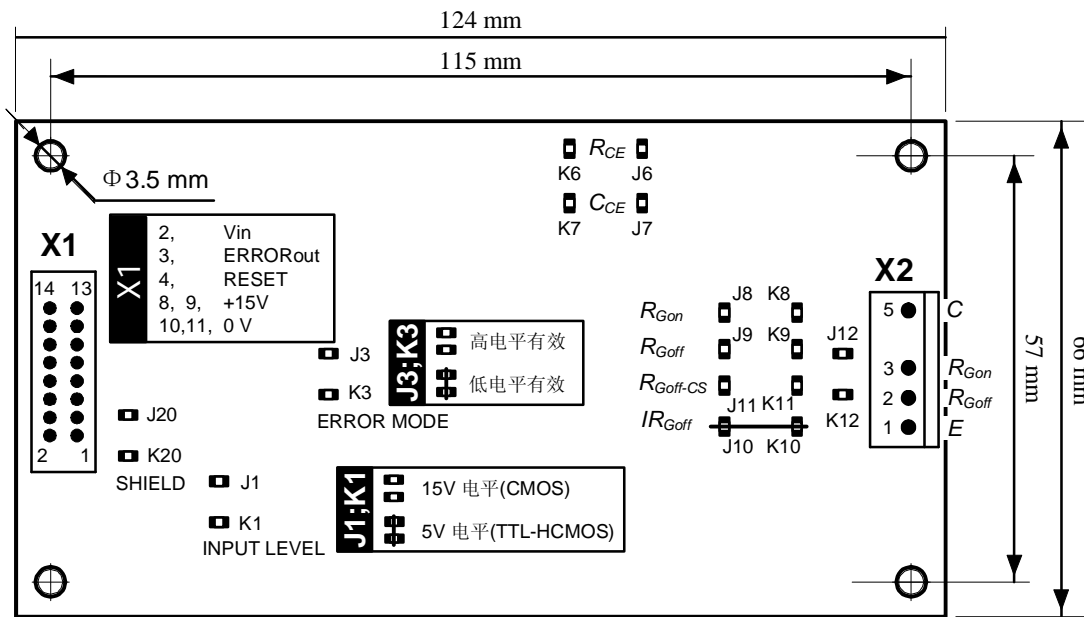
124 mm

115 mm

Φ3.5 mm

$R_{CE}$
K6 J6
$C_{CE}$
K7 J7

X1

14 13

2 1

X1

| 2, | Vin |
|---|---|
| 3, | ERRORout |
| 4, | RESET |
| 8, 9, | +15V |
| 10,11, | 0 V |

J3
K3
ERROR MODE

J3;K3
高电平有效
低电平有效

J20
K20
SHIELD

J1
K1
INPUT LEVEL

J1;K1
15V 电平(CMOS)
5V 电平(TTL-HCMOS)

$R_{Gon}$
$R_{Goff}$
$R_{Goff-CS}$
$IR_{Goff}$

J8 K8
J9 K9
J11 K11
J10 K10

J12
K12

X2
5 C
3 $R_{Gon}$
2 $R_{Goff}$
1 E

57 mm

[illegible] mm